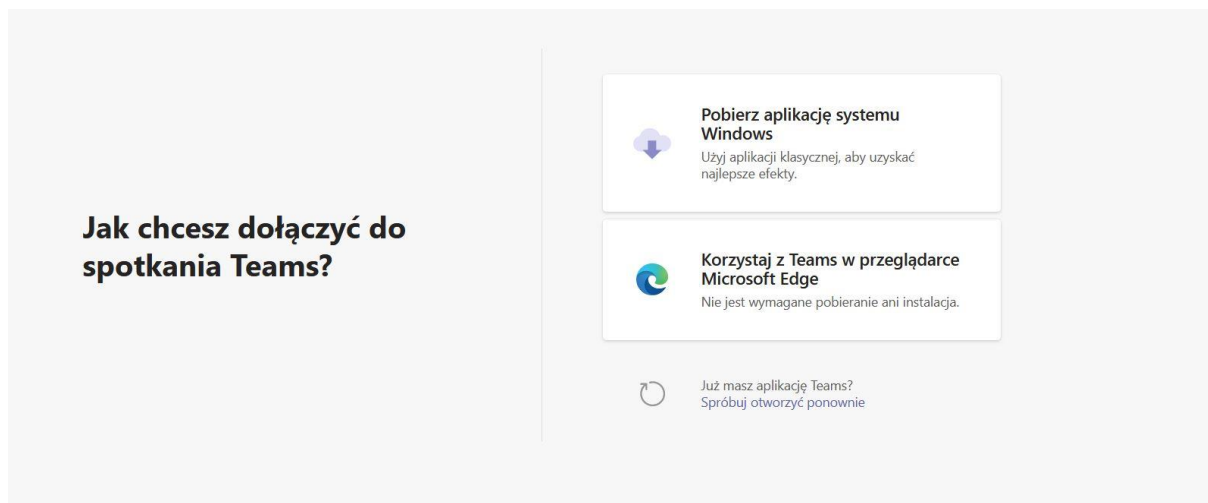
Jak chcesz dołączyć do spotkania Teams?

Pobierz aplikację systemu Windows
Użyj aplikacji klasycznej, aby uzyskać najlepsze efekty.

Korzystaj z Teams w przeglądarce Microsoft Edge
Nie jest wymagane pobieranie ani instalacja.

Już masz aplikację Teams?
Spróbuj otworzyć ponownie